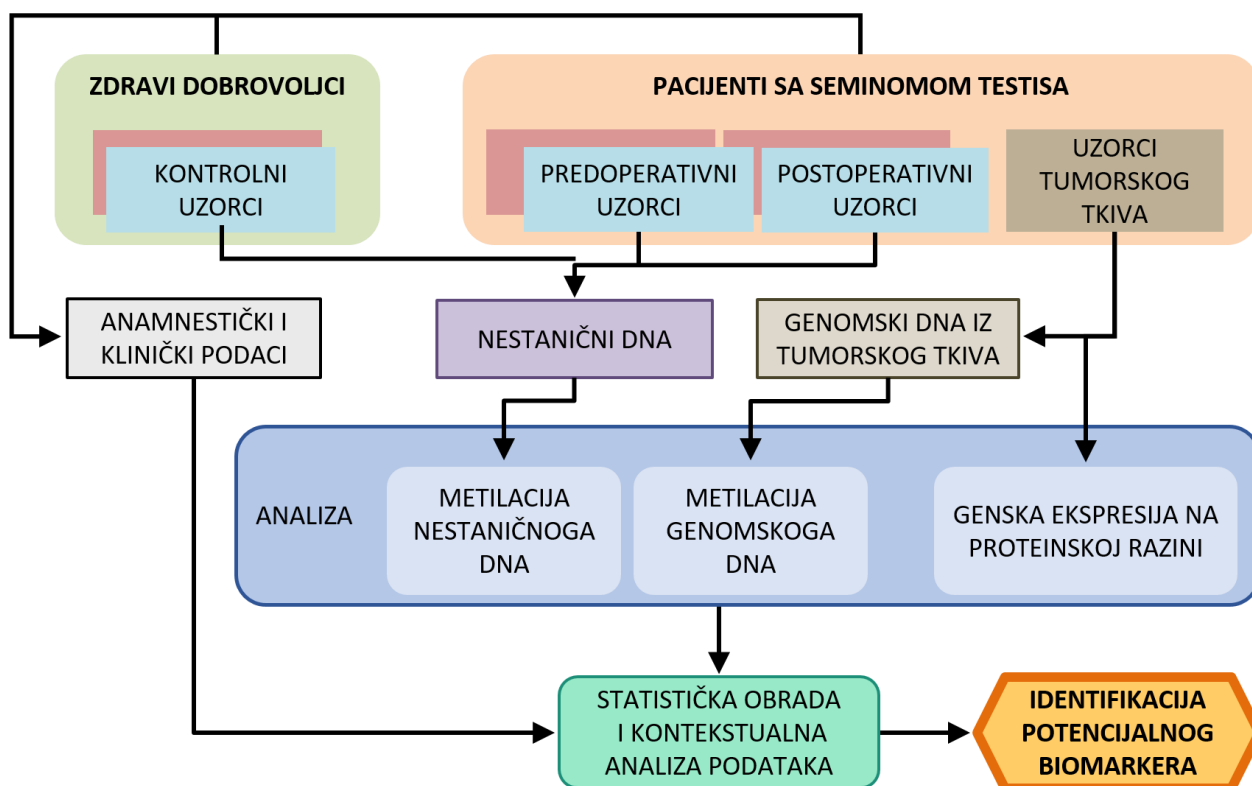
ZDRAVI DOBROVOLJCI

KONTROLNI UZORCI

PACIJENTI SA SEMINOMOM TESTISA

PREDOPERATIVNI UZORCI

POSTOPERATIVNI UZORCI

UZORCI TUMORSKOG TKIVA

ANAMNESTIČKI I KLINIČKI PODACI

NESTANIČNI DNA

GENOMSKI DNA IZ TUMORSKOG TKIVA

ANALIZA

METILACIJA NESTANIČNOGA DNA

METILACIJA GENOMSKOGA DNA

GENSKA EKSPRESIJA NA PROTEINSKOJ RAZINI

STATISTIČKA OBRADA I KONTEKSTUALNA ANALIZA PODATAKA

IDENTIFIKACIJA POTENCIJALNOG BIOMARKERA